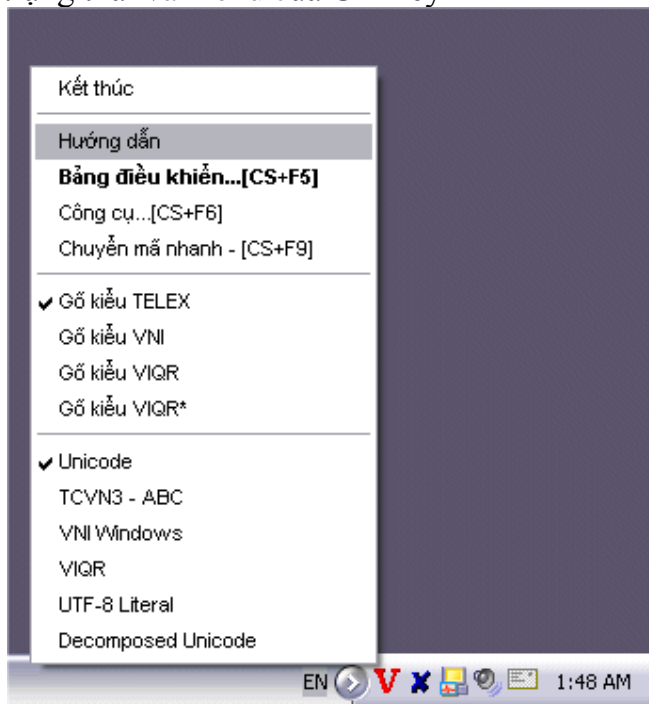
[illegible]

Kết thúc

Hướng dẫn

**Bảng điều khiển...[CS+F5]**

Công cụ...[CS+F6]

Chuyển mã nhanh - [CS+F9]

✔ Gõ kiểu TELEX

Gõ kiểu VNI

Gõ kiểu VIQR

Gõ kiểu VIQR*

✔ Unicode

TCVN3 - ABC

VNI Windows

VIQR

UTF-8 Literal

Decomposed Unicode

EN V 1:48 AM